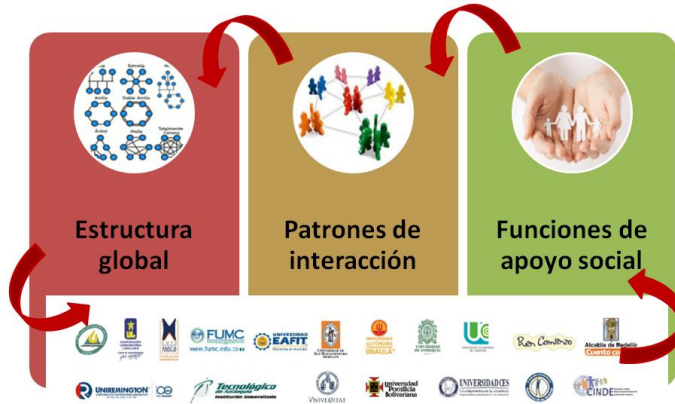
Estructura global

Patrones de interacción

Funciones de apoyo social

Anillo
Estrella
Doble Anillo
Árbol
Malla
Totalmente Conexa

FUMC
www.fumc.edu.co

UNIVERSIDAD EAFIT

UNIVERSIDAD AUTÓNOMA LATINOAMERICANA UNAULA

Buen Comienzo

Alcaldía de Medellín
Cuenta con vos

UNIREMINGTON

Tecnológico de Antioquia
Institución Universitaria

Universidad Pontificia Bolivariana

UNIVERSIDAD CES

CINDE